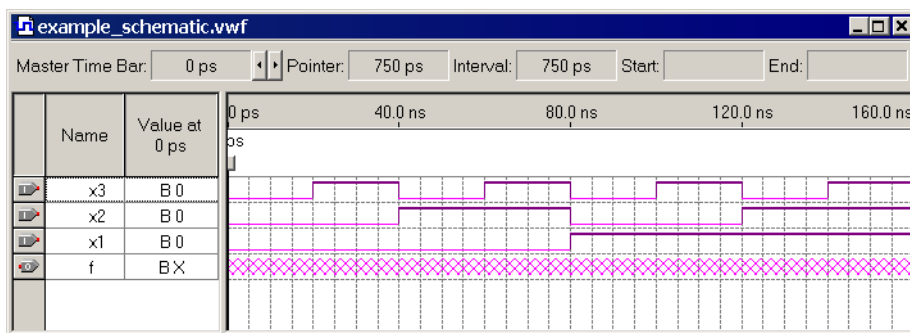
example_schematic.vwf

Master Time Bar: 0 ps Pointer: 750 ps Interval: 750 ps Start: End:

| | Name | Value at 0 ps |
|---|---|---|
| | x3 | B 0 |
| | x2 | B 0 |
| | x1 | B 0 |
| | f | B X |

0 ps 40.0 ns 80.0 ns 120.0 ns 160.0 ns

ps